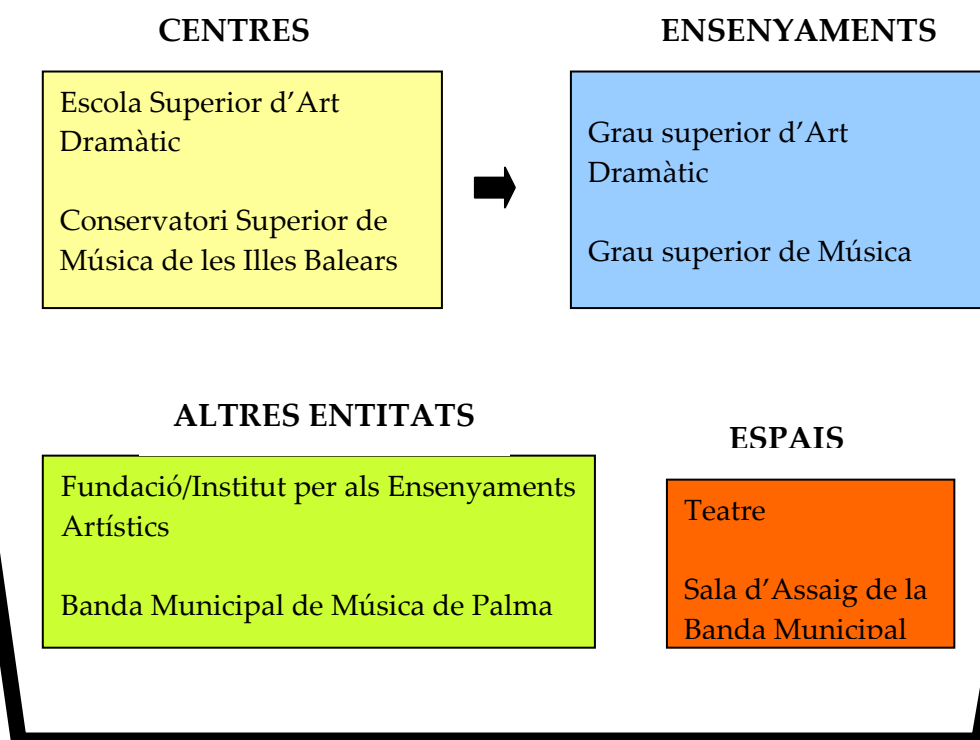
CENTRES

Escola Superior d’Art Dramàtic

Conservatori Superior de Música de les Illes Balears

ENSENYAMENTS

Grau superior d’Art Dramàtic

Grau superior de Música

ALTRES ENTITATS

Fundació/Institut per als Ensenyaments Artístics

Banda Municipal de Música de Palma

ESPAIS

Teatre

Sala d’Assaig de la Banda Municipal